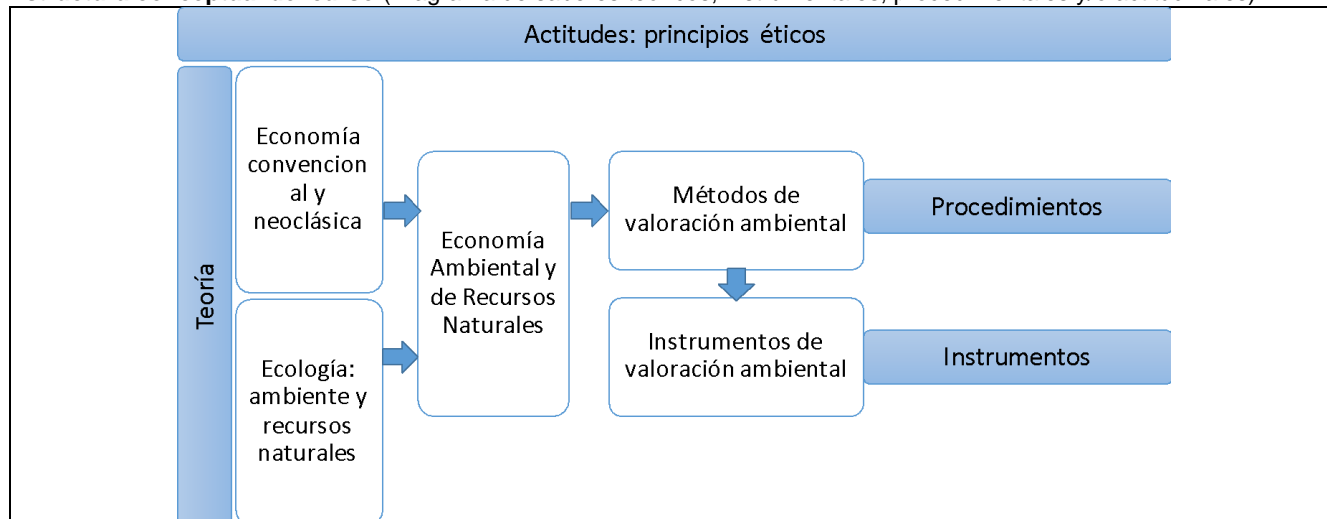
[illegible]

Actitudes: principios éticos

Teoría

Economía convencional y neoclásica

Ecología: ambiente y recursos naturales

Economía Ambiental y de Recursos Naturales

Métodos de valoración ambiental

Procedimientos

Instrumentos de valoración ambiental

Instrumentos